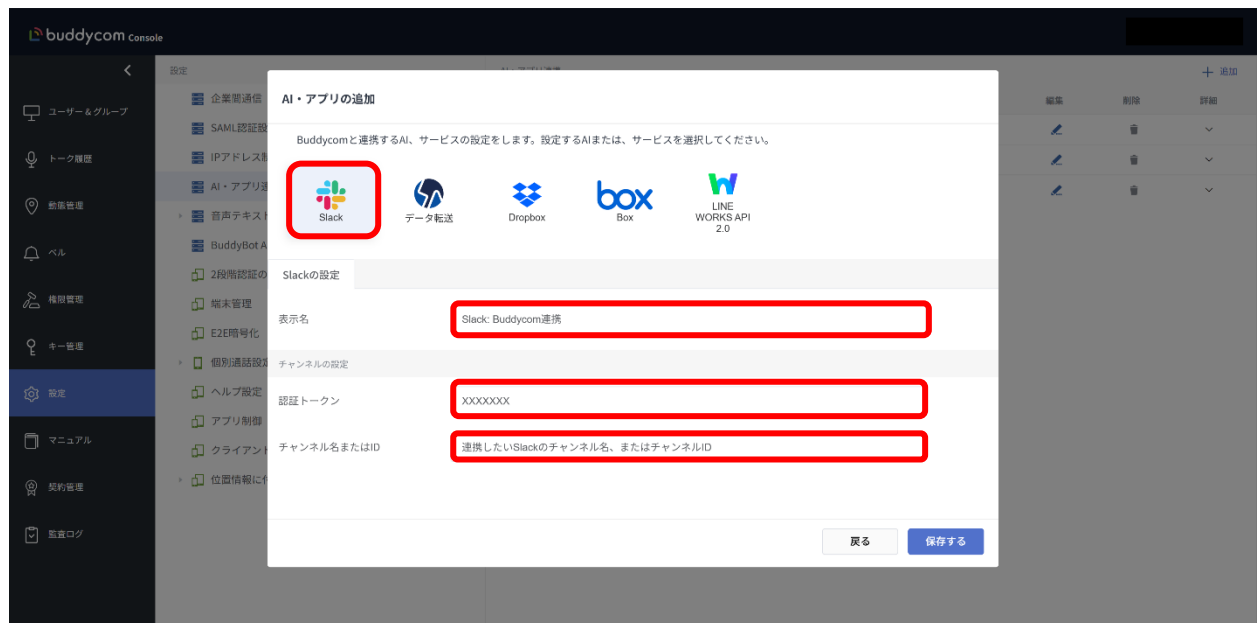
buddycom Console

ユーザー＆グループ
トーク履歴
動態管理
ベル
権限管理
キー管理
設定
マニュアル
契約管理
監査ログ

設定
企業間通信
SAML認証設
IPアドレス制
AI・アプリ連
音声テキスト
BuddyBot A
2段階認証の
端末管理
E2E暗号化
個別通話設定
ヘルプ設定
アプリ制御
クライアント
位置情報に

AI・アプリ連携
＋ 追加
編集
削除
詳細

AI・アプリの追加

Buddycomと連携するAI、サービスの設定をします。設定するAIまたは、サービスを選択してください。

Slack
データ転送
Dropbox
Box
LINE WORKS API 2.0

Slackの設定

表示名
Slack: Buddycom連携

チャンネルの設定

認証トークン
XXXXXXX

チャンネル名またはID
連携したいSlackのチャンネル名、またはチャンネルID

戻る
保存する